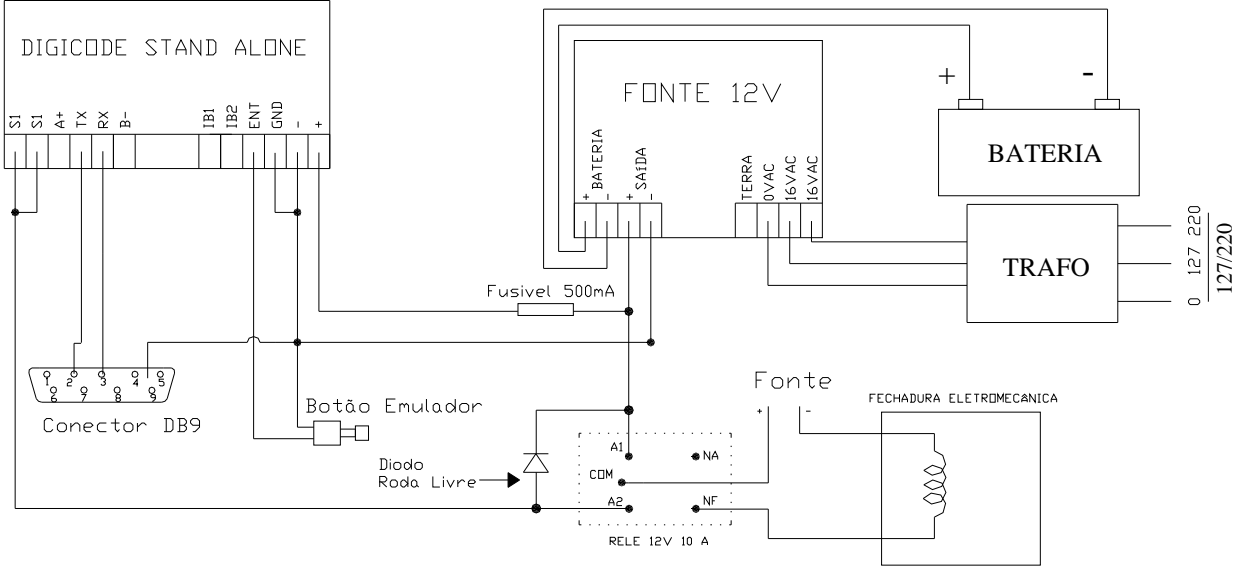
DIGICODE STAND ALONE

S1 S1 A+ TX RX B- IB1 IB2 ENT GND - +

FONTE 12V

+ BATERIA - + SAíDA -

TERRA 0VAC 16VAC 16VAC

+ -

BATERIA

TRAFO

0 127 220

127/220

Fusivel 500mA

1 2 3 4 5
6 7 8 9

Conector DB9

Botão Emulador

Fonte

+ -

FECHADURA ELETROMECANICA

Diodo
Roda Livre

A1
COM
A2
NA
NF

RELE 12V 10 A